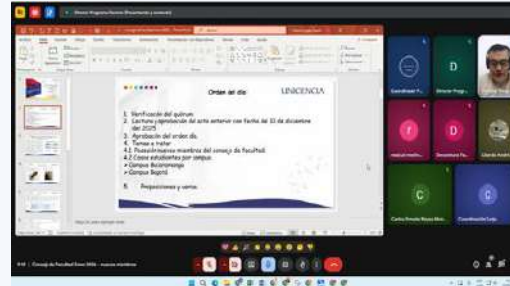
Orden del día

UNICIENCIA

1. Verificación del quórum
2. Lectura y aprobación del acta anterior con fecha de 11 de diciembre del 2025
3. Aprobación del orden día.
4. Temas a tratar
4.1 Posesión nuevos miembros del consejo de Facultad.
4.2 Casos estudiantes por campus
➢ Campus Bucaramanga
➢ Campus Bogotá

5. Proposiciones y varios.

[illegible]

Consejo de Facultad Enero 2026 - nuevos miembros